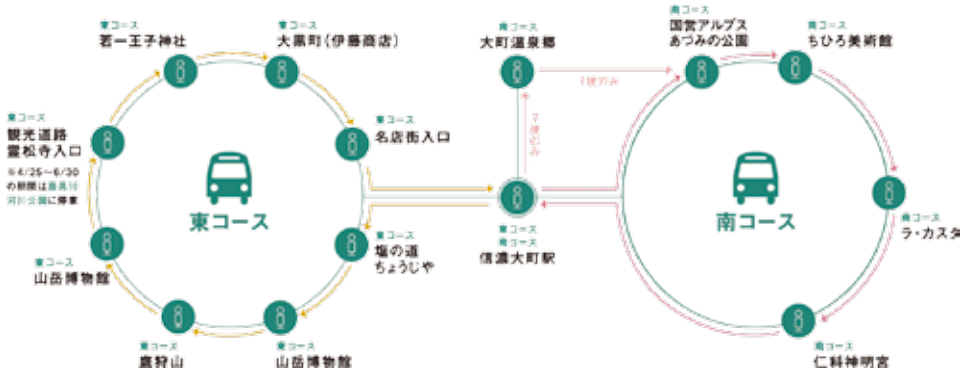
東コース
若一王子神社

東コース
大黒町(伊藤商店)

東コース
名店街入口

東コース
観光道路
霊松寺入口

※4/25〜6/30の期間は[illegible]河川公園に停車

東コース
山岳博物館

東コース
鷹狩山

東コース
山岳博物館

東コース
塩の道
ちょうじや

東コース

南コース
大町温泉郷

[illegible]

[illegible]

東コース
南コース
信濃大町駅

南コース
国営アルプス
あづみの公園

南コース
ちひろ美術館

南コース
ラ・カスタ

南コース

南コース
仁科神明宮